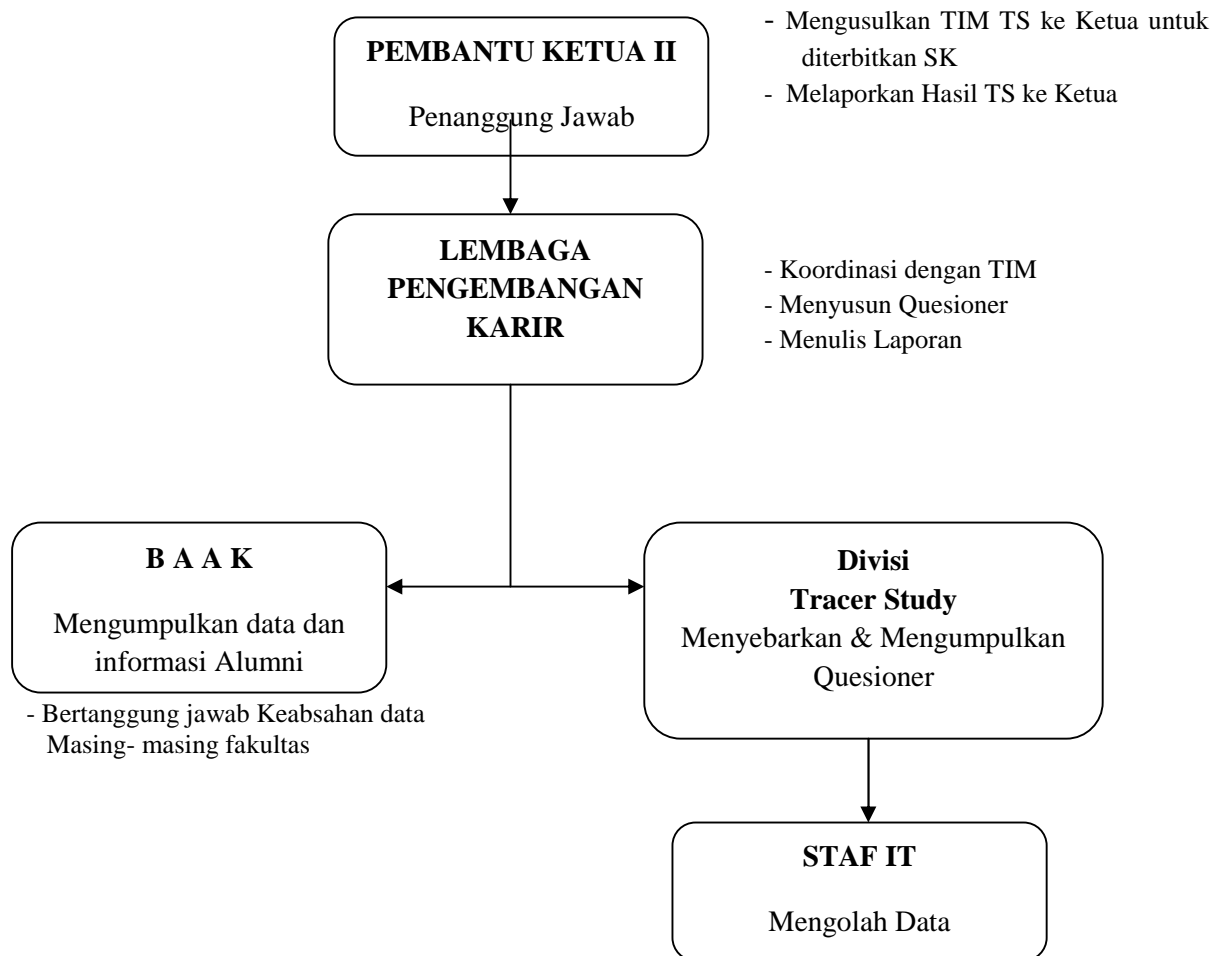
PEMBANTU KETUA II

Penanggung Jawab

- Mengusulkan TIM TS ke Ketua untuk diterbitkan SK
- Melaporkan Hasil TS ke Ketua

LEMBAGA PENGEMBANGAN KARIR

- Koordinasi dengan TIM
- Menyusun Quesioner
- Menulis Laporan

B A A K

Mengumpulkan data dan informasi Alumni

- Bertanggung jawab Keabsahan data Masing- masing fakultas

Divisi
Tracer Study

Menyebarkan & Mengumpulkan Quesioner

STAF IT

Mengolah Data